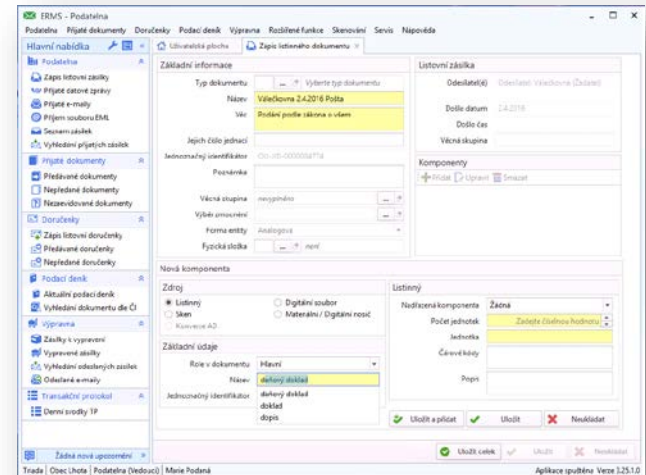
ERMS - Podatelna

Podatelna Přijaté dokumenty Doručenky Podací deník Výpravna Rozšířené funkce Skenování Servis Nápověda

Hlavní nabídka

Uživatelská plocha | Zápis listinného dokumentu ×

Podatelna
Zápis listovní zásilky
Přijaté datové zprávy
Přijaté e-maily
Příjem souboru EML
Seznam zásilek
Vyhledání přijatých zásilek

Přijaté dokumenty
Předávané dokumenty
Nepředané dokumenty
Nezaevidované dokumenty

Doručenky
Zápis listovní doručenky
Předávané doručenky
Nepředané doručenky

Podací deník
Aktuální podací deník
Vyhledání dokumentu dle ČJ

Výpravna
Zásilky k vypravení
Vypravené zásilky
Vyhledání odeslaných zásilek
Odeslané e-maily

Transakční protokol
Denní svodky TP

Žádná nová upozornění

Základní informace
Typ dokumentu ... Vyberte typ dokumentu
Název Válečkova 2.4.2016 Pošta
Věc Podání podle zákona o všem
Jejich číslo jednací
Jednoznačný identifikátor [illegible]
Poznámka
Věcná skupina nevyplněno
Výběr zmocnění
Forma entity Analogová
Fyzická složka ... není

Listovní zásilka
Odesílatel(é) Odesílatel Válečkova (Žadatel)
Došlo datum 2.4.2016
Došlo čas
Věcná skupina

Komponenty
Přidat Upravit Smazat

Nová komponenta
Zdroj
Listinný
Sken
Konverze AD
Digitální soubor
Materiální / Digitální nosič

Základní údaje
Role v dokumentu Hlavní
Název daňový doklad
Jednoznačný identifikátor
daňový doklad
doklad
dopis

Listinný
Nadřízená komponenta Žádná
Počet jednotek Zadejte číselnou hodnotu
Jednotka
Čárové kódy
Popis

Uložit a přidat | Uložit | Neukládat

Uložit celek | Uložit | Neukládat

Trada | Obec Lhota | Podatelna (Vedoucí) | Marie Podaná | Aplikace spuštěna Verze 3.25.1.0